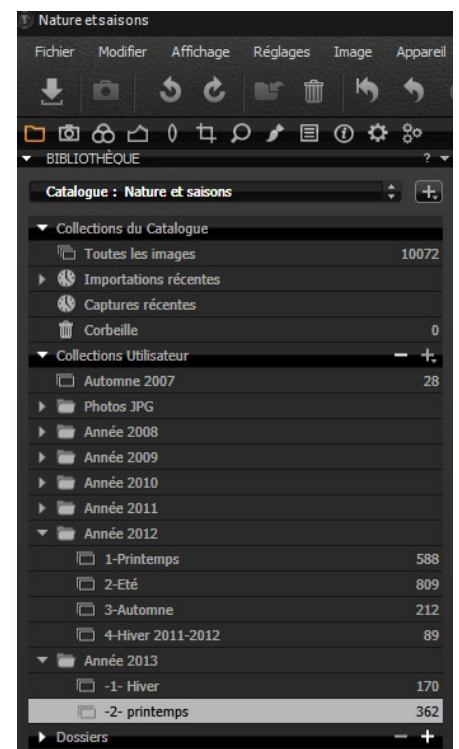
Nature et saisons

Fichier Modifier Affichage Réglages Image Appareil

BIBLIOTHÈQUE ?

Catalogue : Nature et saisons

Collections du Catalogue
Toutes les images 10072
Importations récentes
Captures récentes
Corbeille 0
Collections Utilisateur
Automne 2007 28
Photos JPG
Année 2008
Année 2009
Année 2010
Année 2011
Année 2012
1-Printemps 588
2-Eté 809
3-Automne 212
4-Hiver 2011-2012 89
Année 2013
-1- Hiver 170
-2- printemps 362
Dossiers